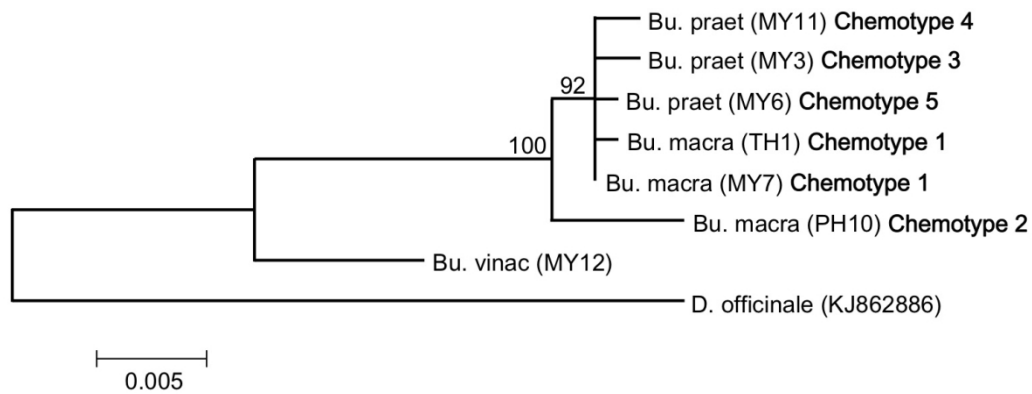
Bu. praet (MY11) **Chemotype 4**

Bu. praet (MY3) **Chemotype 3**

92

Bu. praet (MY6) **Chemotype 5**

100

Bu. macra (TH1) **Chemotype 1**

Bu. macra (MY7) **Chemotype 1**

Bu. macra (PH10) **Chemotype 2**

Bu. vinac (MY12)

D. officinale (KJ862886)

0.005